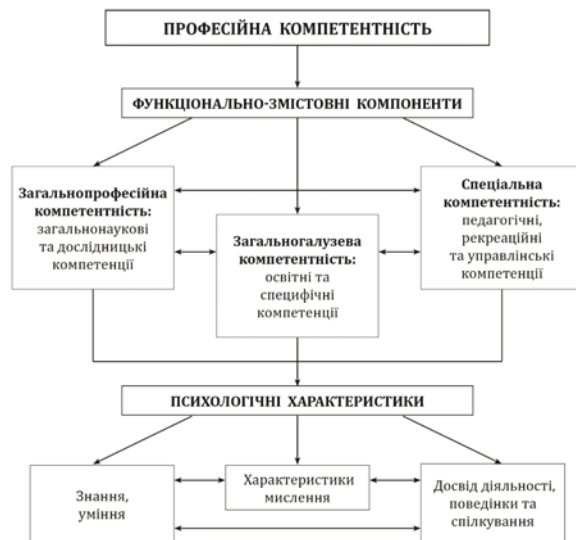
ПРОФЕСІЙНА КОМПЕТЕНТНІСТЬ

ФУНКЦІОНАЛЬНО-ЗМІСТОВНІ КОМПОНЕНТИ

Загальнопрофесійна компетентність: загальнонаукові та дослідницькі компетенції

Загальногалузева компетентність: освітні та специфічні компетенції

Спеціальна компетентність: педагогічні, рекреаційні та управлінські компетенції

ПСИХОЛОГІЧНІ ХАРАКТЕРИСТИКИ

Знання, уміння

Характеристики мислення

Досвід діяльності, поведінки та спілкування